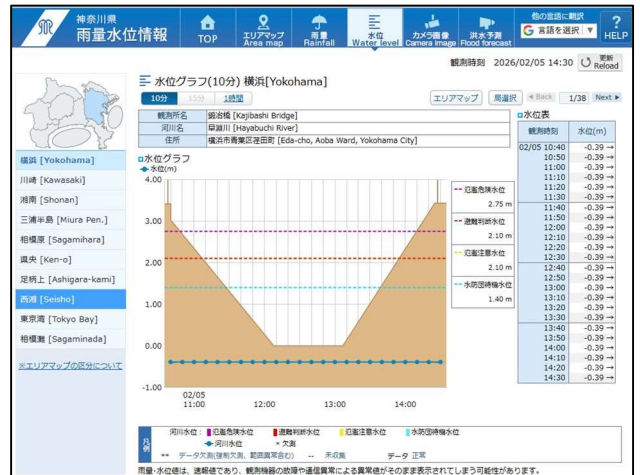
神奈川県 雨量水位情報

TOP
エリアマップ Area map
雨量 Rainfall
水位 Water level
カメラ画像 Camera image
洪水予報 Flood forecast
他の言語に翻訳
言語を選択
HELP

観測時刻 2026/02/05 14:30 更新 Reload

水位グラフ(10分) 横浜[Yokohama]

10分 15分 1時間

エリアマップ 局選択 ◀ Back 1/38 Next ▶

| 観測所名 | 鍛冶橋 [Kajibashi Bridge] |
|---|---|
| 河川名 | 早渕川 [Hayabuchi River] |
| 住所 | 横浜市青葉区荏田町 [Eda-cho, Aoba Ward, Yokohama City] |

横浜 [Yokohama]
川崎 [Kawasaki]
湘南 [Shonan]
三浦半島 [Miura Pen.]
相模原 [Sagamihara]
県央 [Ken-o]
足柄上 [Ashigara-kami]
西湘 [Seisho]
東京湾 [Tokyo Bay]
相模灘 [Sagaminada]
※エリアマップの区分について

水位グラフ
水位(m)
4.00
3.00
2.00
1.00
0.00
-1.00
02/05 11:00
12:00
13:00
14:00

氾濫危険水位 2.75 m
避難判断水位 2.10 m
氾濫注意水位 2.10 m
水防団待機水位 1.40 m

水位表

| 観測時刻 | 水位(m) |
|---|---|
| 02/05 10:40 | -0.39 → |
| 10:50 | -0.39 → |
| 11:00 | -0.39 → |
| 11:10 | -0.39 → |
| 11:20 | -0.39 → |
| 11:30 | -0.39 → |
| 11:40 | -0.39 → |
| 11:50 | -0.39 → |
| 12:00 | -0.39 → |
| 12:10 | -0.39 → |
| 12:20 | -0.39 → |
| 12:30 | -0.39 → |
| 12:40 | -0.39 → |
| 12:50 | -0.39 → |
| 13:00 | -0.39 → |
| 13:10 | -0.39 → |
| 13:20 | -0.39 → |
| 13:30 | -0.39 → |
| 13:40 | -0.39 → |
| 13:50 | -0.39 → |
| 14:00 | -0.39 → |
| 14:10 | -0.39 → |
| 14:20 | -0.39 → |
| 14:30 | -0.39 → |

凡例
河川水位： 氾濫危険水位 避難判断水位 氾濫注意水位 水防団待機水位
河川水位 ＊欠測
** データ欠測(保守欠測、範囲異常含む) -- 未収集 データ 正常

雨量・水位値は、速報値であり、観測機器の故障や通信異常による異常値がそのまま表示されてしまう可能性があります。